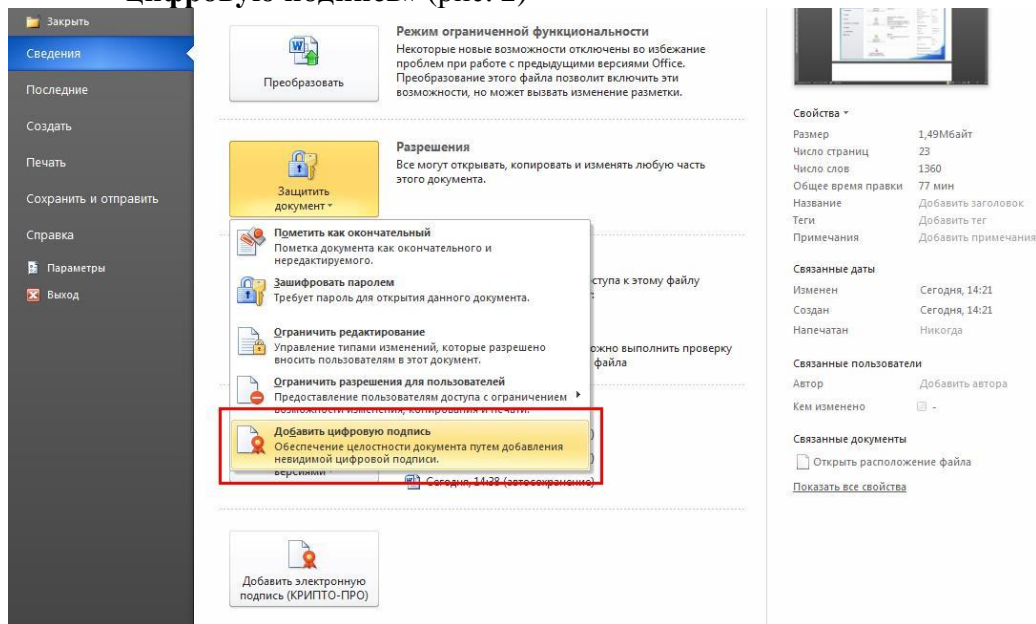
цифровую подпись» (рис. 2)

Закрыть
Сведения
Последние
Создать
Печать
Сохранить и отправить
Справка
Параметры
Выход

Преобразовать

Режим ограниченной функциональности
Некоторые новые возможности отключены во избежание проблем при работе с предыдущими версиями Office. Преобразование этого файла позволит включить эти возможности, но может вызвать изменение разметки.

Защитить документ

Разрешения
Все могут открывать, копировать и изменять любую часть этого документа.

Пометить как окончательный
Пометка документа как окончательного и нередактируемого.

Зашифровать паролем
Требует пароль для открытия данного документа.

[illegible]ступа к этому файлу

Ограничить редактирование
Управление типами изменений, которые разрешено вносить пользователям в этот документ.

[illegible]ожно выполнить проверку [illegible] файла

Ограничить разрешения для пользователей
Предоставление пользователям доступа с ограничением возможности изменения, копирования и печати.

Добавить цифровую подпись
Обеспечение целостности документа путем добавления невидимой цифровой подписи.

версиями

Сегодня, 14:28 (автосохранение)

Добавить электронную подпись (КРИПТО-ПРО)

Свойства
| Размер | 1,49Мбайт |
|---|---|
| Число страниц | 23 |
| Число слов | 1360 |
| Общее время правки | 77 мин |
| Название | Добавить заголовок |
| Теги | Добавить тег |
| Примечания | Добавить примечания |

Связанные даты
| Изменен | Сегодня, 14:21 |
|---|---|
| Создан | Сегодня, 14:21 |
| Напечатан | Никогда |

Связанные пользователи
| Автор | Добавить автора |
|---|---|
| Кем изменено | - |

Связанные документы
Открыть расположение файла
Показать все свойства